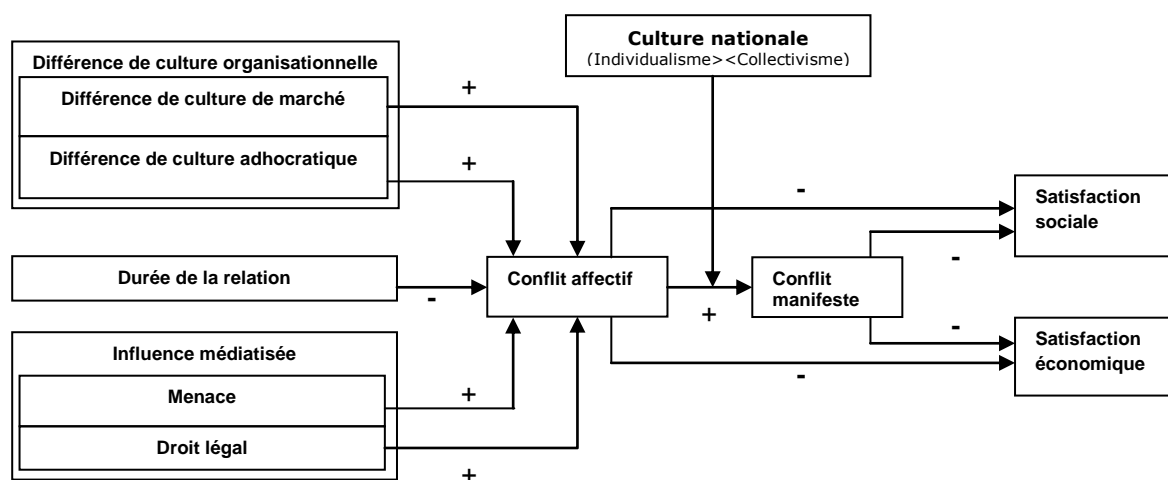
Différence de culture organisationnelle

Différence de culture de marché

Différence de culture adhocratique

Culture nationale
(Individualisme><Collectivisme)

+

+

-

Satisfaction sociale

Durée de la relation

-

Conflit affectif

+

Conflit manifeste

-

-

Influence médiatisée

Menace

Droit légal

+

+

-

Satisfaction économique